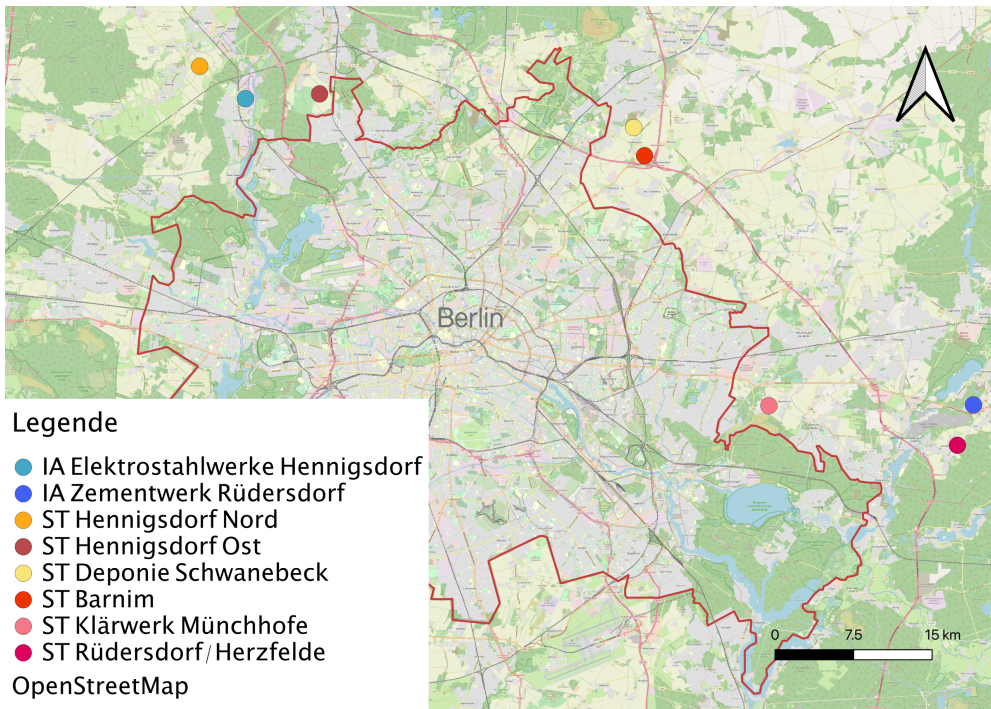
Berlin

Legende
IA Elektrostahlwerke Hennigsdorf
IA Zementwerk Rüdersdorf
ST Hennigsdorf Nord
ST Hennigsdorf Ost
ST Deponie Schwanebeck
ST Barnim
ST Klärwerk Münchhofe
ST Rüdersdorf / Herzfelde
OpenStreetMap

0 7.5 15 km